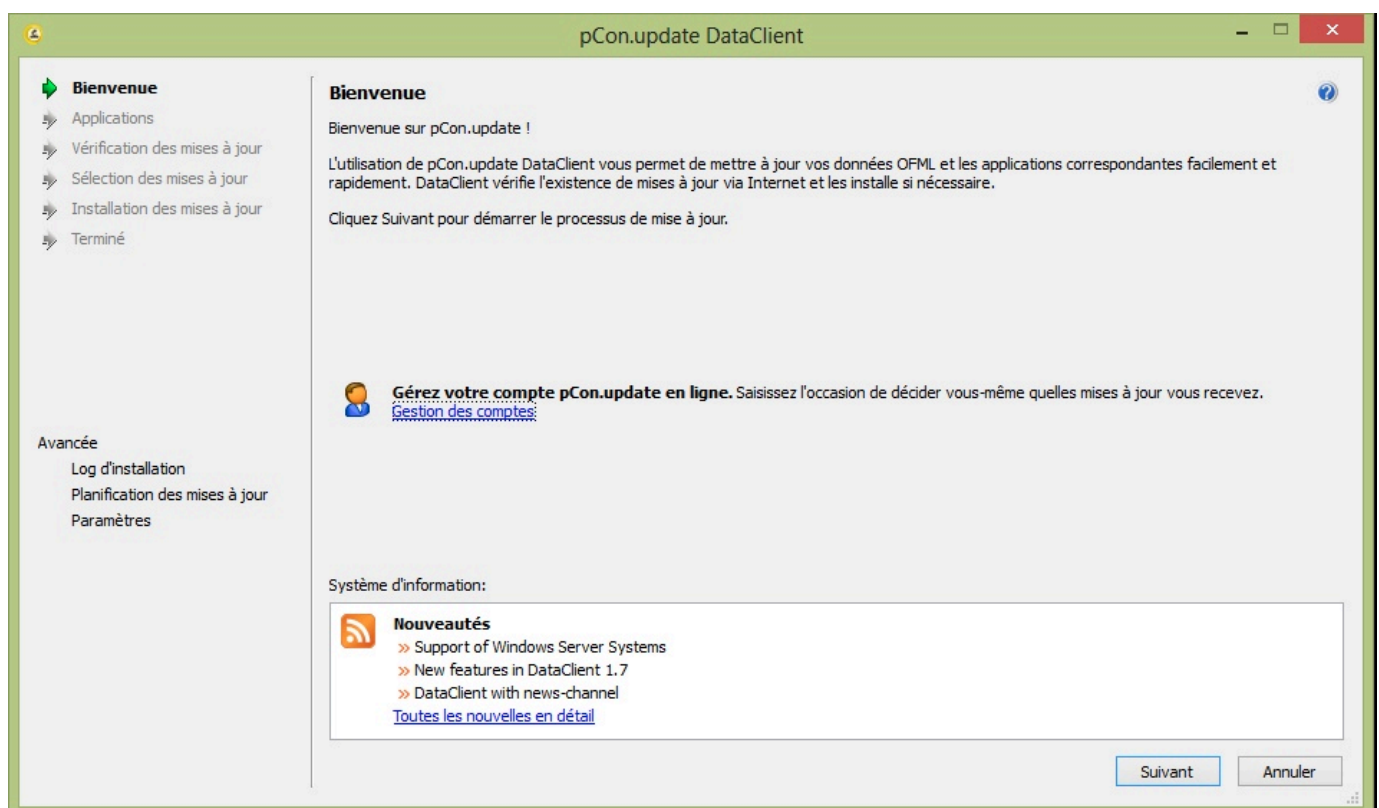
pCon.update DataClient

Bienvenue
Applications
Vérification des mises à jour
Sélection des mises à jour
Installation des mises à jour
Terminé

Avancée
Log d'installation
Planification des mises à jour
Paramètres

Bienvenue

Bienvenue sur pCon.update !

L'utilisation de pCon.update DataClient vous permet de mettre à jour vos données OFML et les applications correspondantes facilement et rapidement. DataClient vérifie l'existence de mises à jour via Internet et les installe si nécessaire.

Cliquez Suivant pour démarrer le processus de mise à jour.

Gérez votre compte pCon.update en ligne. Saisissez l'occasion de décider vous-même quelles mises à jour vous recevez.
Gestion des comptes

Système d'information:

Nouveautés
» Support of Windows Server Systems
» New features in DataClient 1.7
» DataClient with news-channel
Toutes les nouvelles en détail

Suivant
Annuler